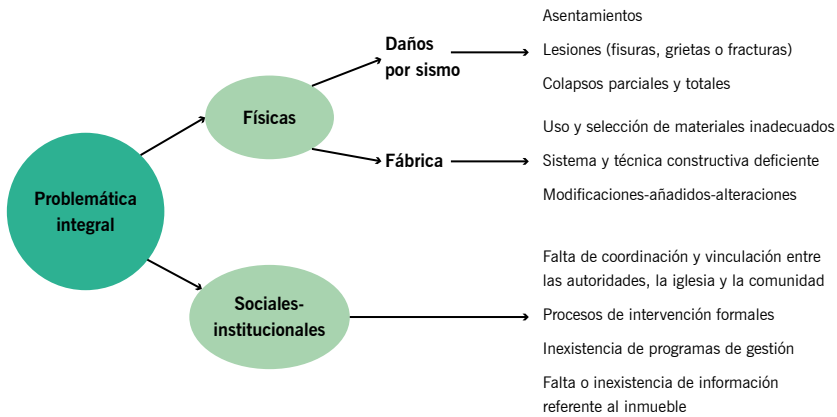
Problemática integral

Físicas

Daños por sismo

Asentamientos

Lesiones (fisuras, grietas o fracturas)

Colapsos parciales y totales

Fábrica

Uso y selección de materiales inadecuados

Sistema y técnica constructiva deficiente

Modificaciones-añadidos-alteraciones

Sociales-institucionales

Falta de coordinación y vinculación entre las autoridades, la iglesia y la comunidad

Procesos de intervención formales

Inexistencia de programas de gestión

Falta o inexistencia de información referente al inmueble